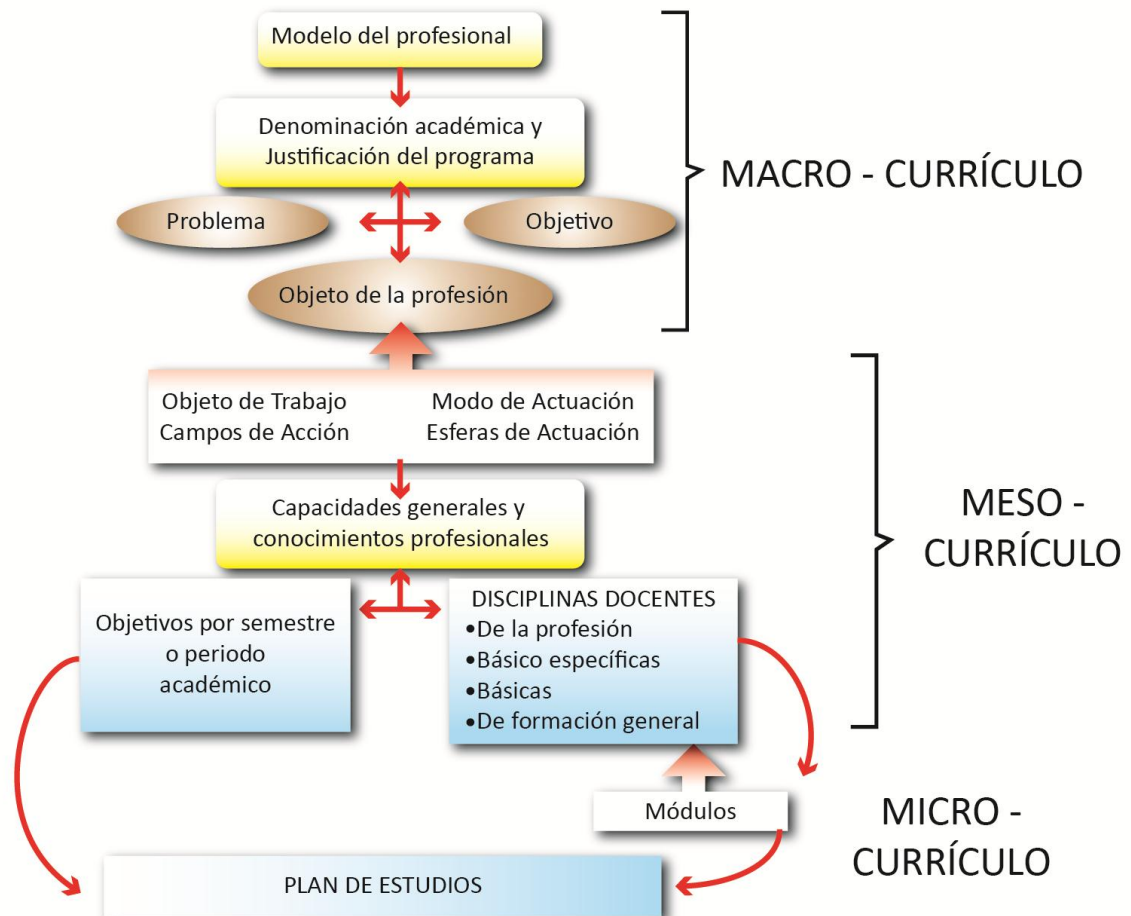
Modelo del profesional

Denominación académica y Justificación del programa

Problema

Objetivo

Objeto de la profesión

MACRO - CURRÍCULO

Objeto de Trabajo
Campos de Acción

Modo de Actuación
Esferas de Actuación

Capacidades generales y conocimientos profesionales

Objetivos por semestre o periodo académico

DISCIPLINAS DOCENTES
•De la profesión
•Básico específicas
•Básicas
•De formación general

MESO - CURRÍCULO

Módulos

MICRO - CURRÍCULO

PLAN DE ESTUDIOS